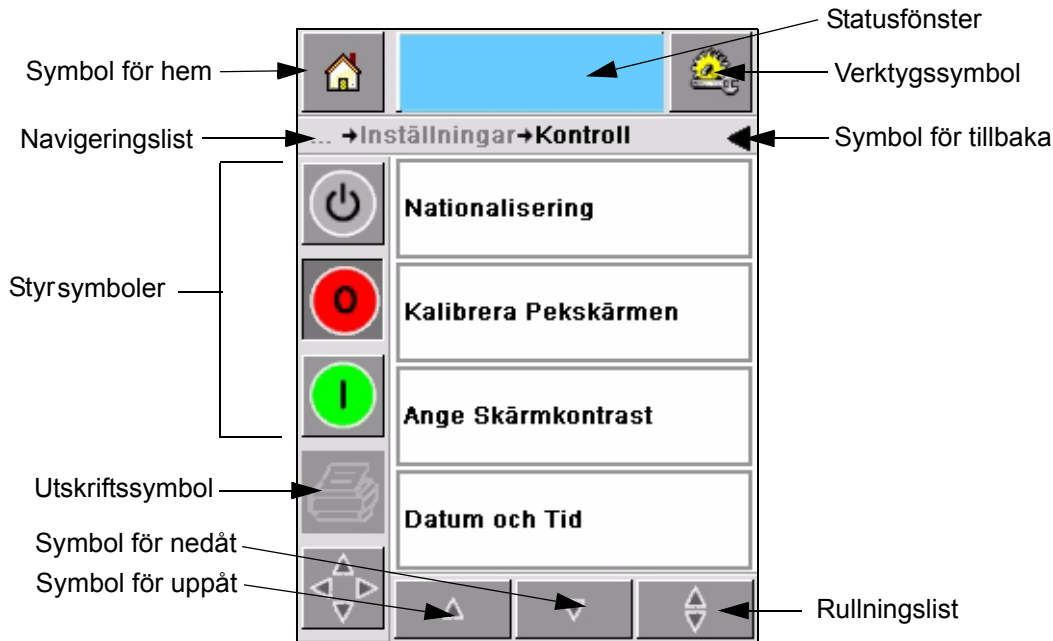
Statusfönster

Symbol för hem

Verktygssymbol

Navigeringslist

... →Inställningar→Kontroll

Symbol för tillbaka

Nationalisering

Styrsymboler

0

Kalibrera Pekskärmen

I

Ange Skärmkontrast

Utskriftssymbol

Datum och Tid

Symbol för nedåt

Symbol för uppåt

Rullningslist